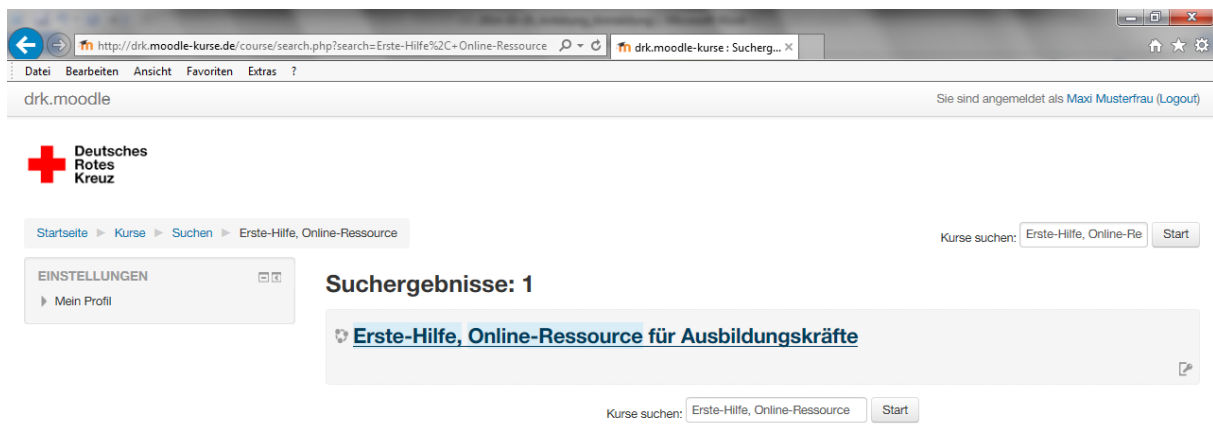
http://drk.moodle-kurse.de/course/search.php?search=Erste-Hilfe%2C+Online-Ressource

drk.moodle-kurse : Sucherg... ×

Datei Bearbeiten Ansicht Favoriten Extras ?

drk.moodle

Sie sind angemeldet als Maxi Musterfrau (Logout)

Deutsches Rotes Kreuz

Startseite ► Kurse ► Suchen ► Erste-Hilfe, Online-Ressource

Kurse suchen: Erste-Hilfe, Online-Re Start

EINSTELLUNGEN

Mein Profil

Suchergebnisse: 1

Erste-Hilfe, Online-Ressource für Ausbildungskräfte

Kurse suchen: Erste-Hilfe, Online-Ressource Start